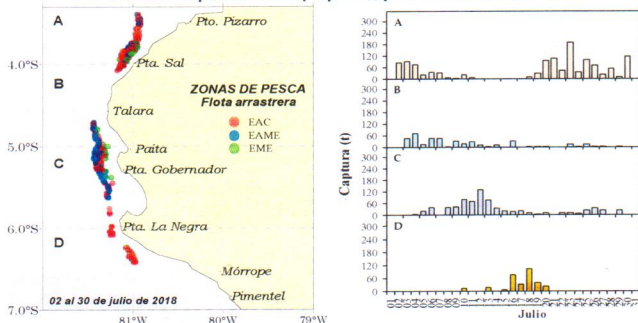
4.0°S
5.0°S
6.0°S
7.0°S
81°W
80°W
79°W
A
B
C
D
Pto. Pizarro
Pta. Sal
Talara
Paita
Pta. Gobernador
Pta. La Negra
Mórrope
Pimentel
ZONAS DE PESCA
Flota arrastrera
EAC
EAME
EME
02 al 30 de julio de 2018

A
B
C
D
300
250
200
150
100
50
0
Captura (t)
Julio